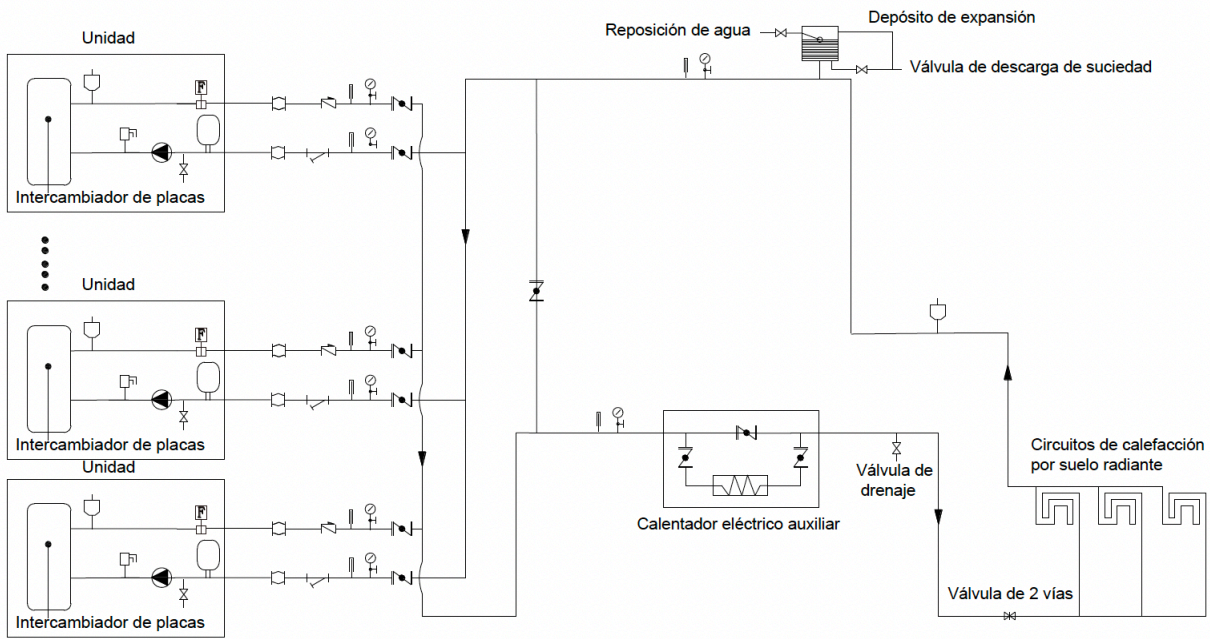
Unidad

Intercambiador de placas

Unidad

Intercambiador de placas

Unidad

Intercambiador de placas

F

F

F

Reposición de agua

Depósito de expansión

Válvula de descarga de suciedad

Calentador eléctrico auxiliar

Válvula de drenaje

Circuitos de calefacción por suelo radiante

Válvula de 2 vías